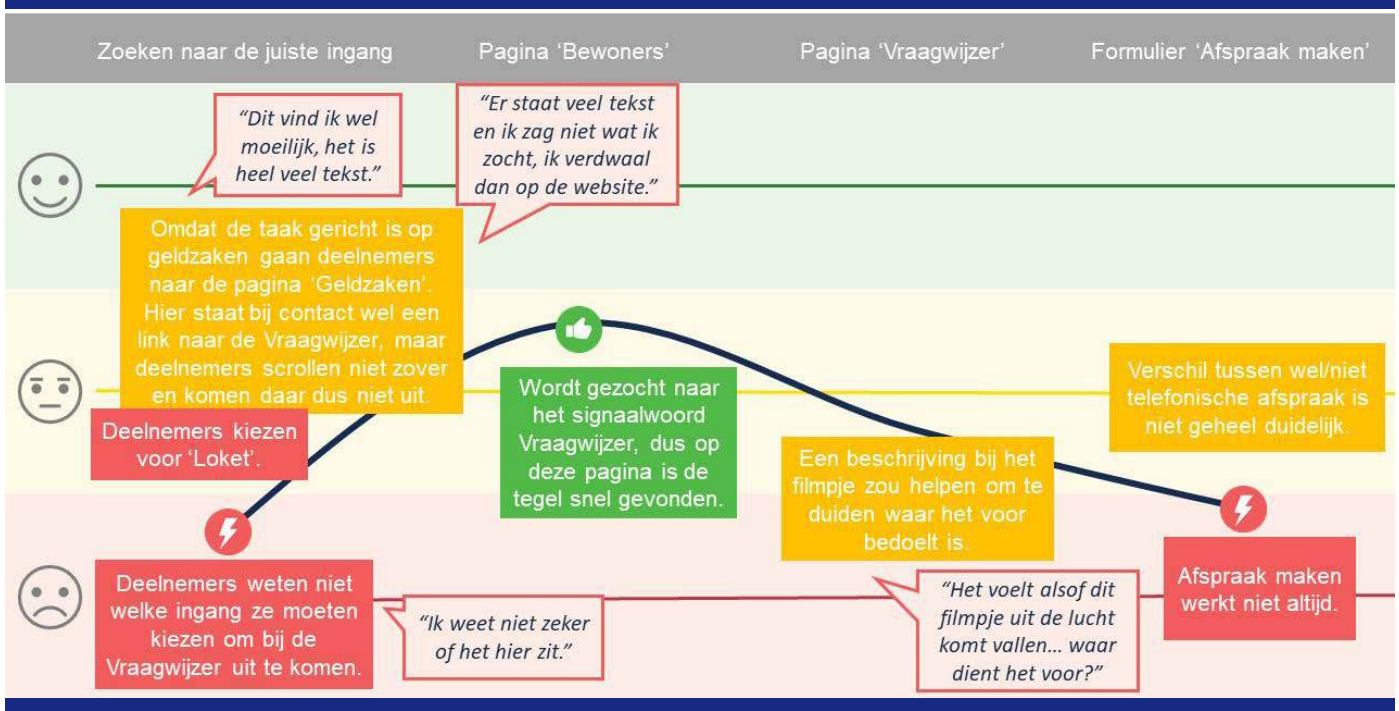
Zoeken naar de juiste ingang | Pagina 'Bewoners' | Pagina 'Vraagwijzer' | Formulier 'Afspraak maken'

"Dit vind ik wel moeilijk, het is heel veel tekst."

"Er staat veel tekst en ik zag niet wat ik zocht, ik verdwaal dan op de website."

Omdat de taak gericht is op geldzaken gaan deelnemers naar de pagina 'Geldzaken'. Hier staat bij contact wel een link naar de Vraagwijzer, maar deelnemers scrollen niet zover en komen daar dus niet uit.

Deelnemers kiezen voor 'Loket'.

Wordt gezocht naar het signaalwoord Vraagwijzer, dus op deze pagina is de tegel snel gevonden.

Verschil tussen wel/niet telefonische afspraak is niet geheel duidelijk.

Een beschrijving bij het filmpje zou helpen om te duiden waar het voor bedoelt is.

Deelnemers weten niet welke ingang ze moeten kiezen om bij de Vraagwijzer uit te komen.

"Ik weet niet zeker of het hier zit."

"Het voelt alsof dit filmpje uit de lucht komt vallen... waar dient het voor?"

Afspraak maken werkt niet altijd.